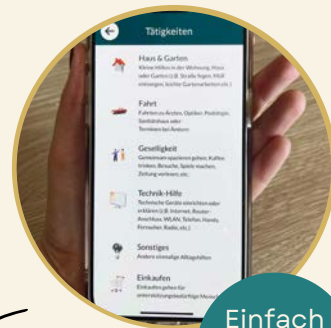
Tätigkeiten

Haus & Garten
Kleine Hilfen in der Wohnung, Haus oder Garten (z.B. Straße fegen, Müll entsorgen, leichte Gartenarbeiten etc.)

Fahrt
Fahrten zu Ärzten, Optiker, Podologe, Sanitätshaus oder Terminen bei Ämtern

Geselligkeit
Gemeinsam spazieren gehen, Kaffee trinken, Besuche, Spiele machen, Zeitung vorlesen, etc.

Technik-Hilfe
Technische Geräte einrichten oder erklären (z.B. Internet, Router-Anschluss, WLAN, Telefon, Handy, Fernseher, Radio, etc.)

Sonstiges
Andere einmalige Alltagshilfen

Einkaufen
Einkaufen gehen für unterstützungsbedürftige Mensc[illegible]

Einfach